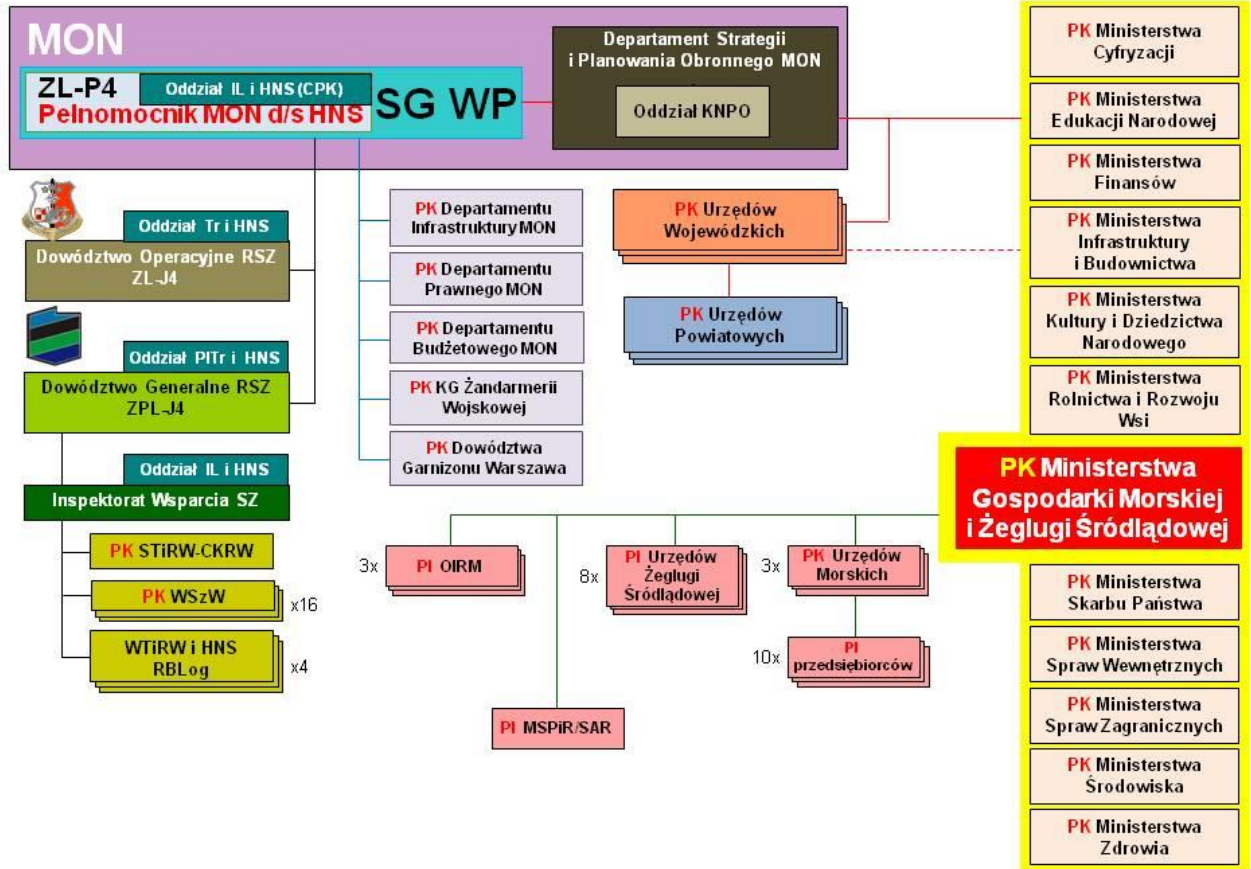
MON

ZL-P4
Oddział IL i HNS (CPK)
Pełnomocnik MON d/s HNS
SG WP

Departament Strategii i Planowania Obronnego MON
Oddział KNPO

PK Ministerstwa Cyfryzacji
PK Ministerstwa Edukacji Narodowej
PK Ministerstwa Finansów
PK Ministerstwa Infrastruktury i Budownictwa
PK Ministerstwa Kultury i Dziedzictwa Narodowego
PK Ministerstwa Rolnictwa i Rozwoju Wsi
PK Ministerstwa Gospodarki Morskiej i Żeglugi Śródlądowej
PK Ministerstwa Skarbu Państwa
PK Ministerstwa Spraw Wewnętrznych
PK Ministerstwa Spraw Zagranicznych
PK Ministerstwa Środowiska
PK Ministerstwa Zdrowia

Oddział Tr i HNS
Dowództwo Operacyjne RSZ ZL-J4

Oddział PlTr i HNS
Dowództwo Generalne RSZ ZPL-J4

Oddział IL i HNS
Inspektorat Wsparcia SZ

PK STiRW-CKRW
PK WSzW x16
WTiRW i HNS RBLog x4

PK Departamentu Infrastruktury MON
PK Departamentu Prawnego MON
PK Departamentu Budżetowego MON
PK KG Żandarmerii Wojskowej
PK Dowództwa Garnizonu Warszawa

PK Urzędów Wojewódzkich
PK Urzędów Powiatowych

3x PI OIRM
8x PI Urzędów Żeglugi Śródlądowej
3x PK Urzędów Morskich
10x PI przedsiębiorców
PI MSPiR/SAR